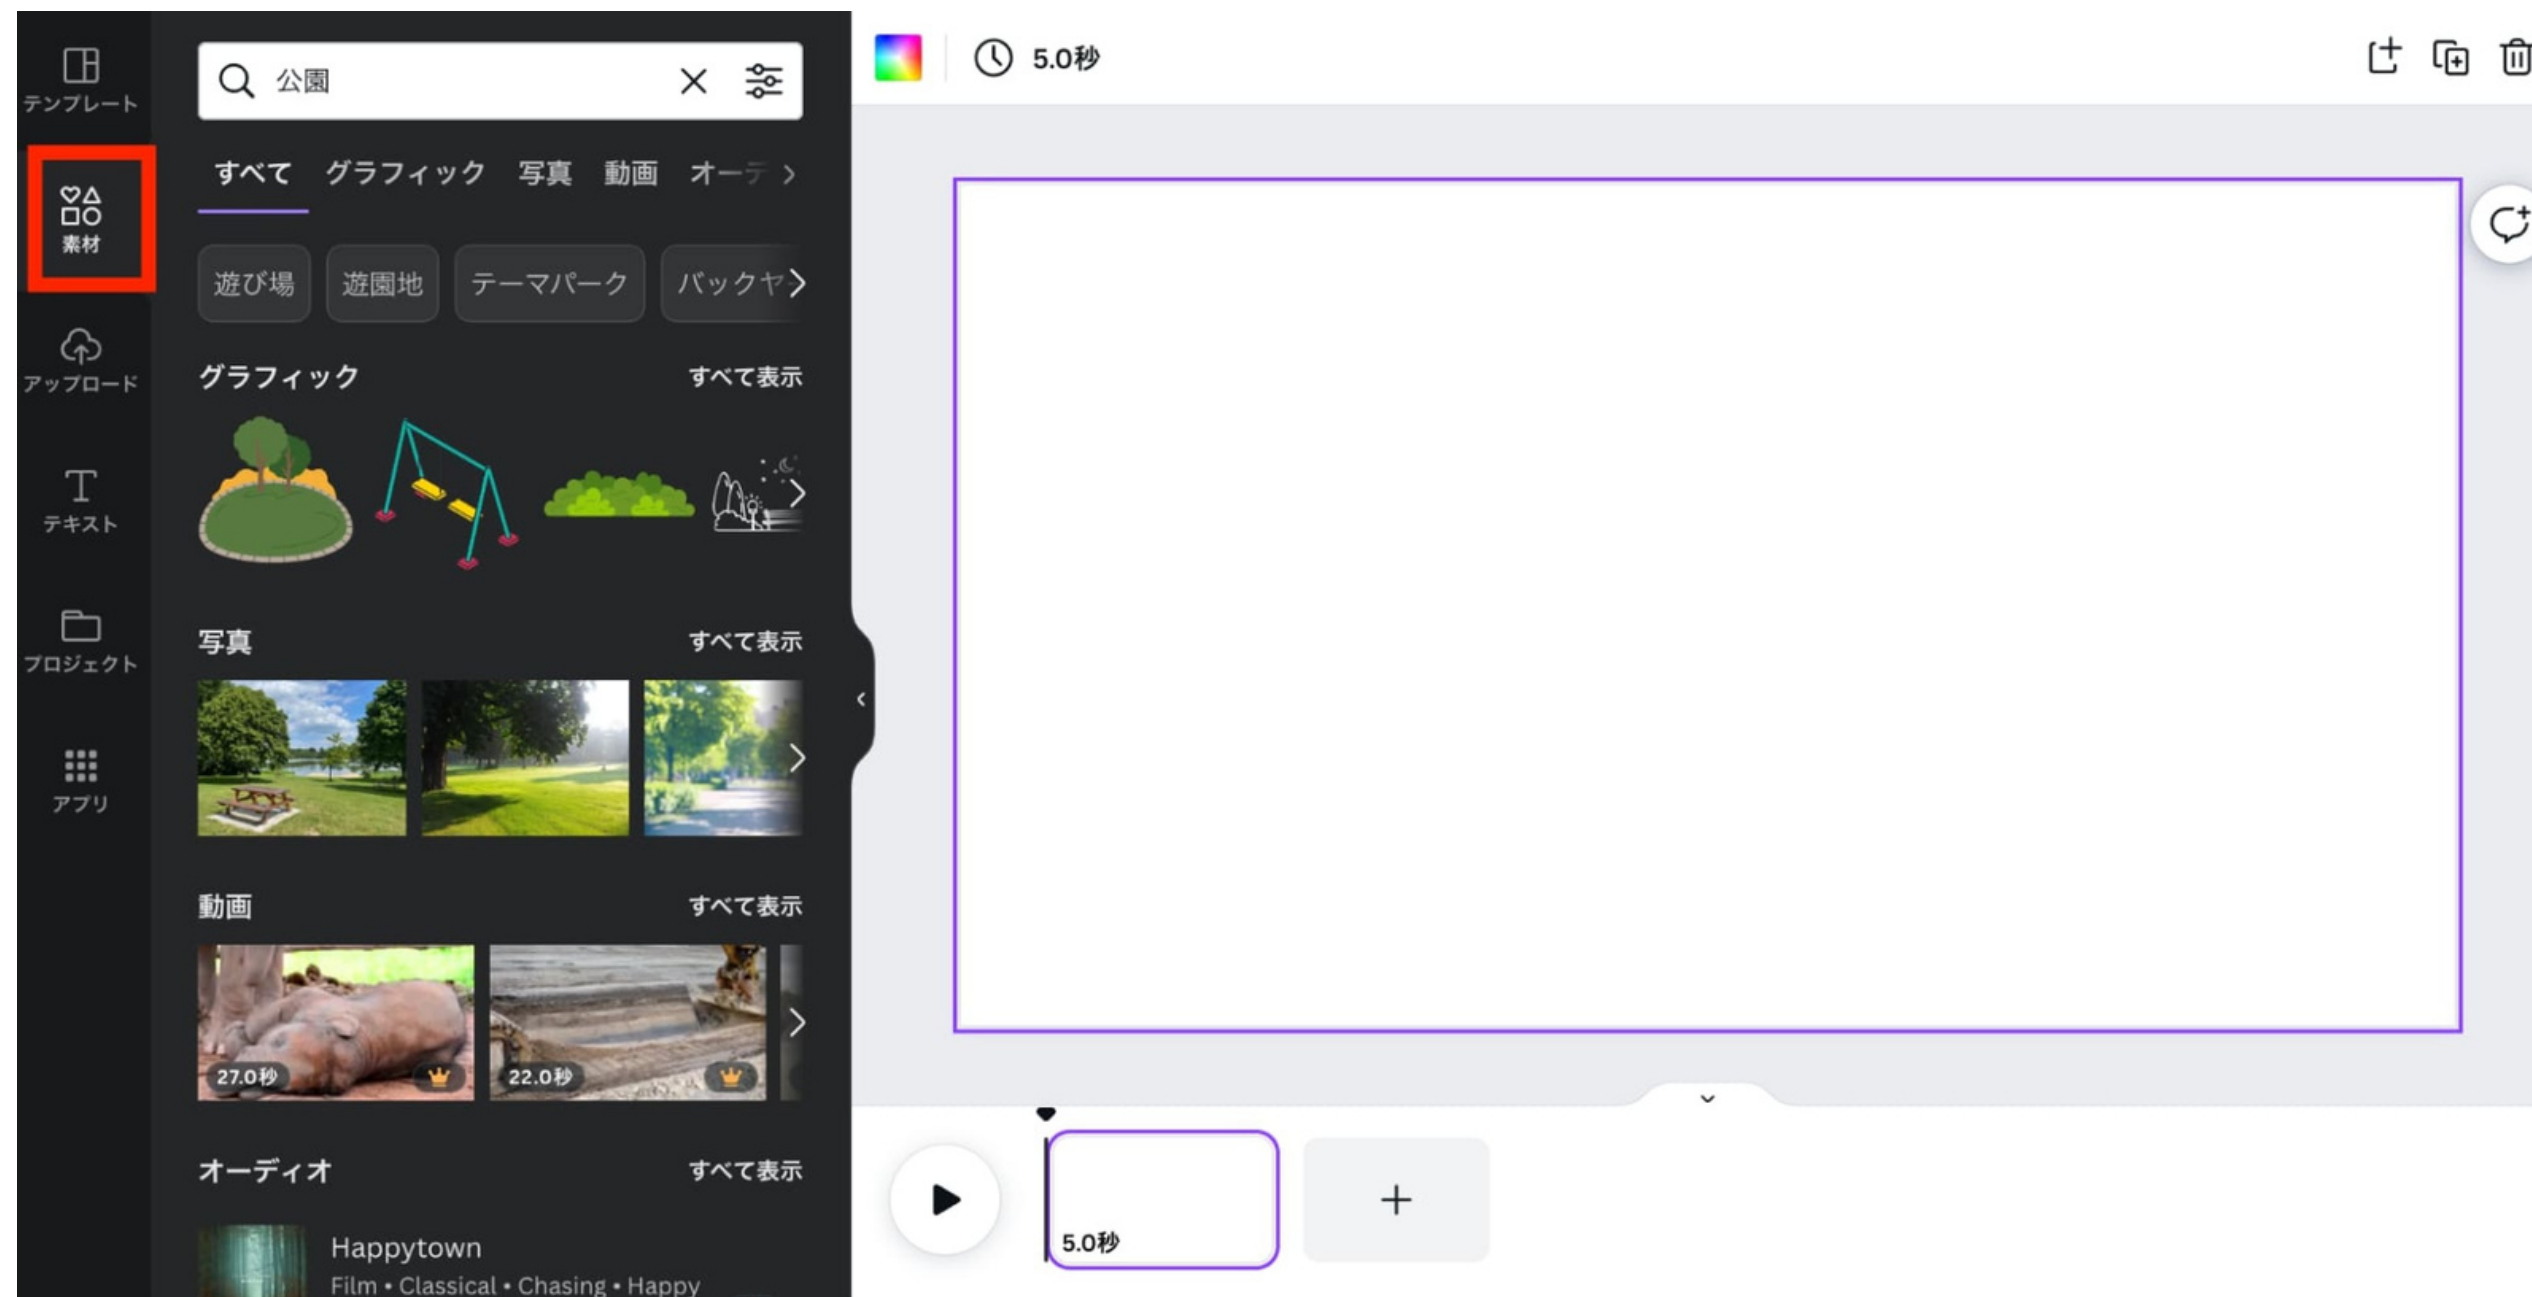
テンプレート

素材

アップロード

テキスト

プロジェクト

アプリ

公園

すべて　グラフィック　写真　動画　オーデ

遊び場　遊園地　テーマパーク　バックヤ

グラフィック　すべて表示

写真　すべて表示

動画　すべて表示

27.0秒

22.0秒

オーディオ　すべて表示

Happytown
Film • Classical • Chasing • Happy

5.0秒

5.0秒

+